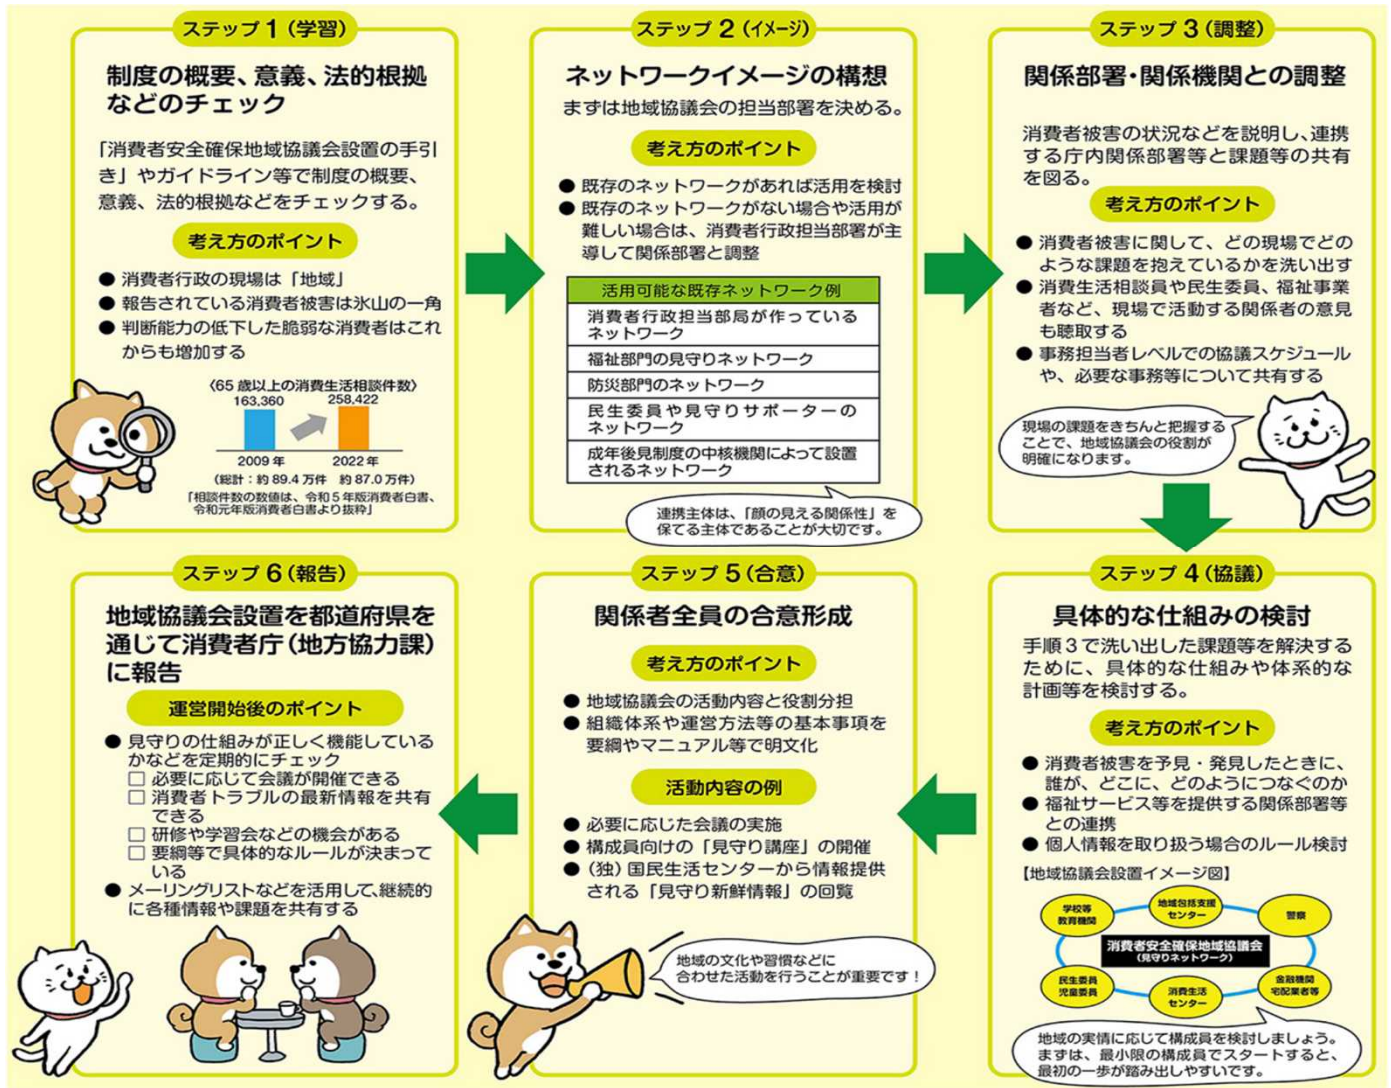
ステップ 1（学習）

制度の概要、意義、法的根拠などのチェック

「消費者安全確保地域協議会設置の手引き」やガイドライン等で制度の概要、意義、法的根拠などをチェックする。

考え方のポイント

● 消費者行政の現場は「地域」
● 報告されている消費者被害は氷山の一角
● 判断能力の低下した脆弱な消費者はこれからも増加する

〈65 歳以上の消費生活相談件数〉
163,360
258,422
2009 年
2022 年
（総計：約 89.4 万件　約 87.0 万件）
「相談件数の数値は、令和 5 年版消費者白書、令和元年版消費者白書より抜粋」

ステップ 2（イメージ）

ネットワークイメージの構想

まずは地域協議会の担当部署を決める。

考え方のポイント

● 既存のネットワークがあれば活用を検討
● 既存のネットワークがない場合や活用が難しい場合は、消費者行政担当部署が主導して関係部署と調整

| 活用可能な既存ネットワーク例 |
|---|
| 消費者行政担当部局が作っているネットワーク |
| 福祉部門の見守りネットワーク |
| 防災部門のネットワーク |
| 民生委員や見守りサポーターのネットワーク |
| 成年後見制度の中核機関によって設置されるネットワーク |

連携主体は、「顔の見える関係性」を保てる主体であることが大切です。

ステップ 3（調整）

関係部署・関係機関との調整

消費者被害の状況などを説明し、連携する庁内関係部署等と課題等の共有を図る。

考え方のポイント

● 消費者被害に関して、どの現場でどのような課題を抱えているかを洗い出す
● 消費生活相談員や民生委員、福祉事業者など、現場で活動する関係者の意見も聴取する
● 事務担当者レベルでの協議スケジュールや、必要な事務等について共有する

現場の課題をきちんと把握することで、地域協議会の役割が明確になります。

ステップ 4（協議）

具体的な仕組みの検討

手順 3 で洗い出した課題等を解決するために、具体的な仕組みや体系的な計画等を検討する。

考え方のポイント

● 消費者被害を予見・発見したときに、誰が、どこに、どのようにつなぐのか
● 福祉サービス等を提供する関係部署等との連携
● 個人情報を取り扱う場合のルール検討

【地域協議会設置イメージ図】
学校等教育機関
地域包括支援センター
警察
消費者安全確保地域協議会（見守りネットワーク）
民生委員児童委員
消費生活センター
金融機関宅配業者等

地域の実情に応じて構成員を検討しましょう。まずは、最小限の構成員でスタートすると、最初の一歩が踏み出しやすいです。

ステップ 5（合意）

関係者全員の合意形成

考え方のポイント

● 地域協議会の活動内容と役割分担
● 組織体系や運営方法等の基本事項を要綱やマニュアル等で明文化

活動内容の例

● 必要に応じた会議の実施
● 構成員向けの「見守り講座」の開催
● （独）国民生活センターから情報提供される「見守り新鮮情報」の回覧

地域の文化や習慣などに合わせた活動を行うことが重要です！

ステップ 6（報告）

地域協議会設置を都道府県を通じて消費者庁（地方協力課）に報告

運営開始後のポイント

● 見守りの仕組みが正しく機能しているかなどを定期的にチェック
□ 必要に応じて会議が開催できる
□ 消費者トラブルの最新情報を共有できる
□ 研修や学習会などの機会がある
□ 要綱等で具体的なルールが決まっている
● メーリングリストなどを活用して、継続的に各種情報や課題を共有する